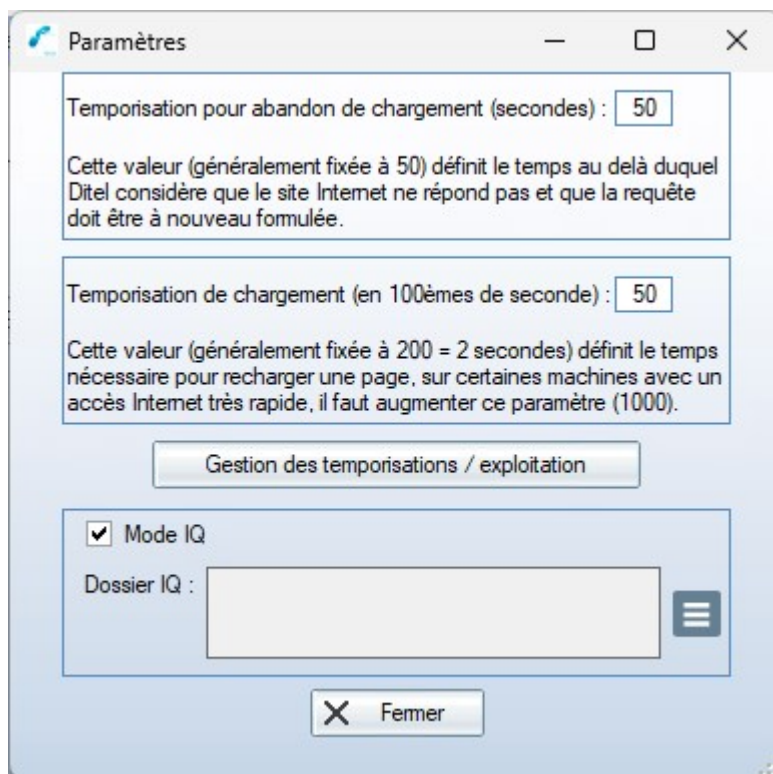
Paramètres

Temporisation pour abandon de chargement (secondes) : 50

Cette valeur (généralement fixée à 50) définit le temps au delà duquel Ditel considère que le site Internet ne répond pas et que la requête doit être à nouveau formulée.

Temporisation de chargement (en 100èmes de seconde) : 50

Cette valeur (généralement fixée à 200 = 2 secondes) définit le temps nécessaire pour recharger une page, sur certaines machines avec un accès Internet très rapide, il faut augmenter ce paramètre (1000).

Gestion des temporisations / exploitation

Mode IQ

Dossier IQ :

Fermer